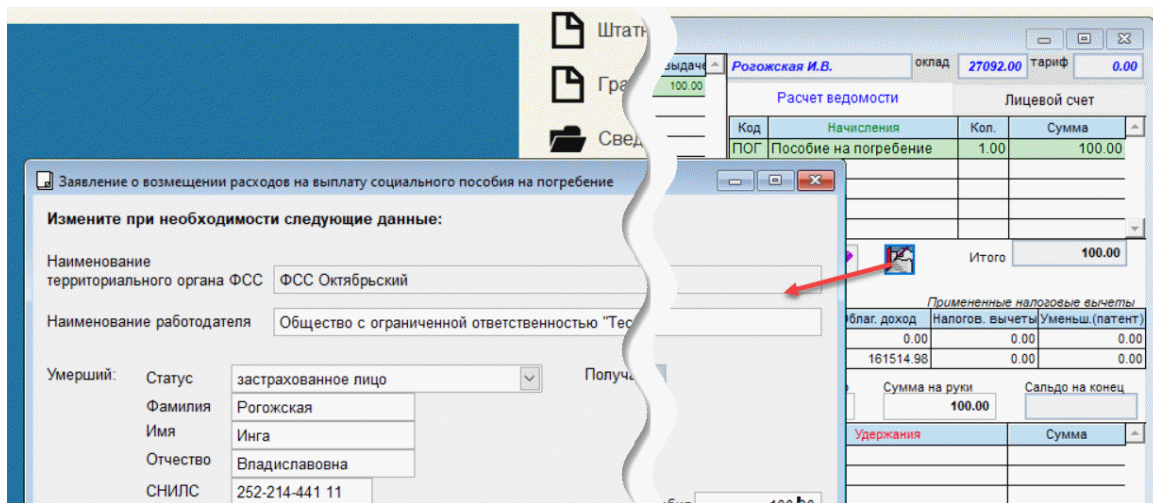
Штатн

Гра

Свед

выдаче

100.00

Рогожская И.В.

оклад

27092.00

тариф

0.00

Расчет ведомости

Лицевой счет

| Код | Начисления | Кол. | Сумма |
|---|---|---|---|
| ПОГ | Пособие на погребение | 1.00 | 100.00 |

Итого

100.00

Примененные налоговые вычеты

| благ. доход | Налогов. вычеты | Уменьш.(патент) |
|---|---|---|
| 0.00 | 0.00 | 0.00 |
| 161514.98 | 0.00 | 0.00 |

Сумма на руки

100.00

Сальдо на конец

Удержания

Сумма

Заявление о возмещении расходов на выплату социального пособия на погребение

Измените при необходимости следующие данные:

Наименование территориального органа ФСС

ФСС Октябрьский

Наименование работодателя

Общество с ограниченной ответственностью "Тес

Умерший:

Статус

застрахованное лицо

Получа

Фамилия

Рогожская

Имя

Инга

Отчество

Владиславовна

СНИЛС

252-214-441 11

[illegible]

100.00